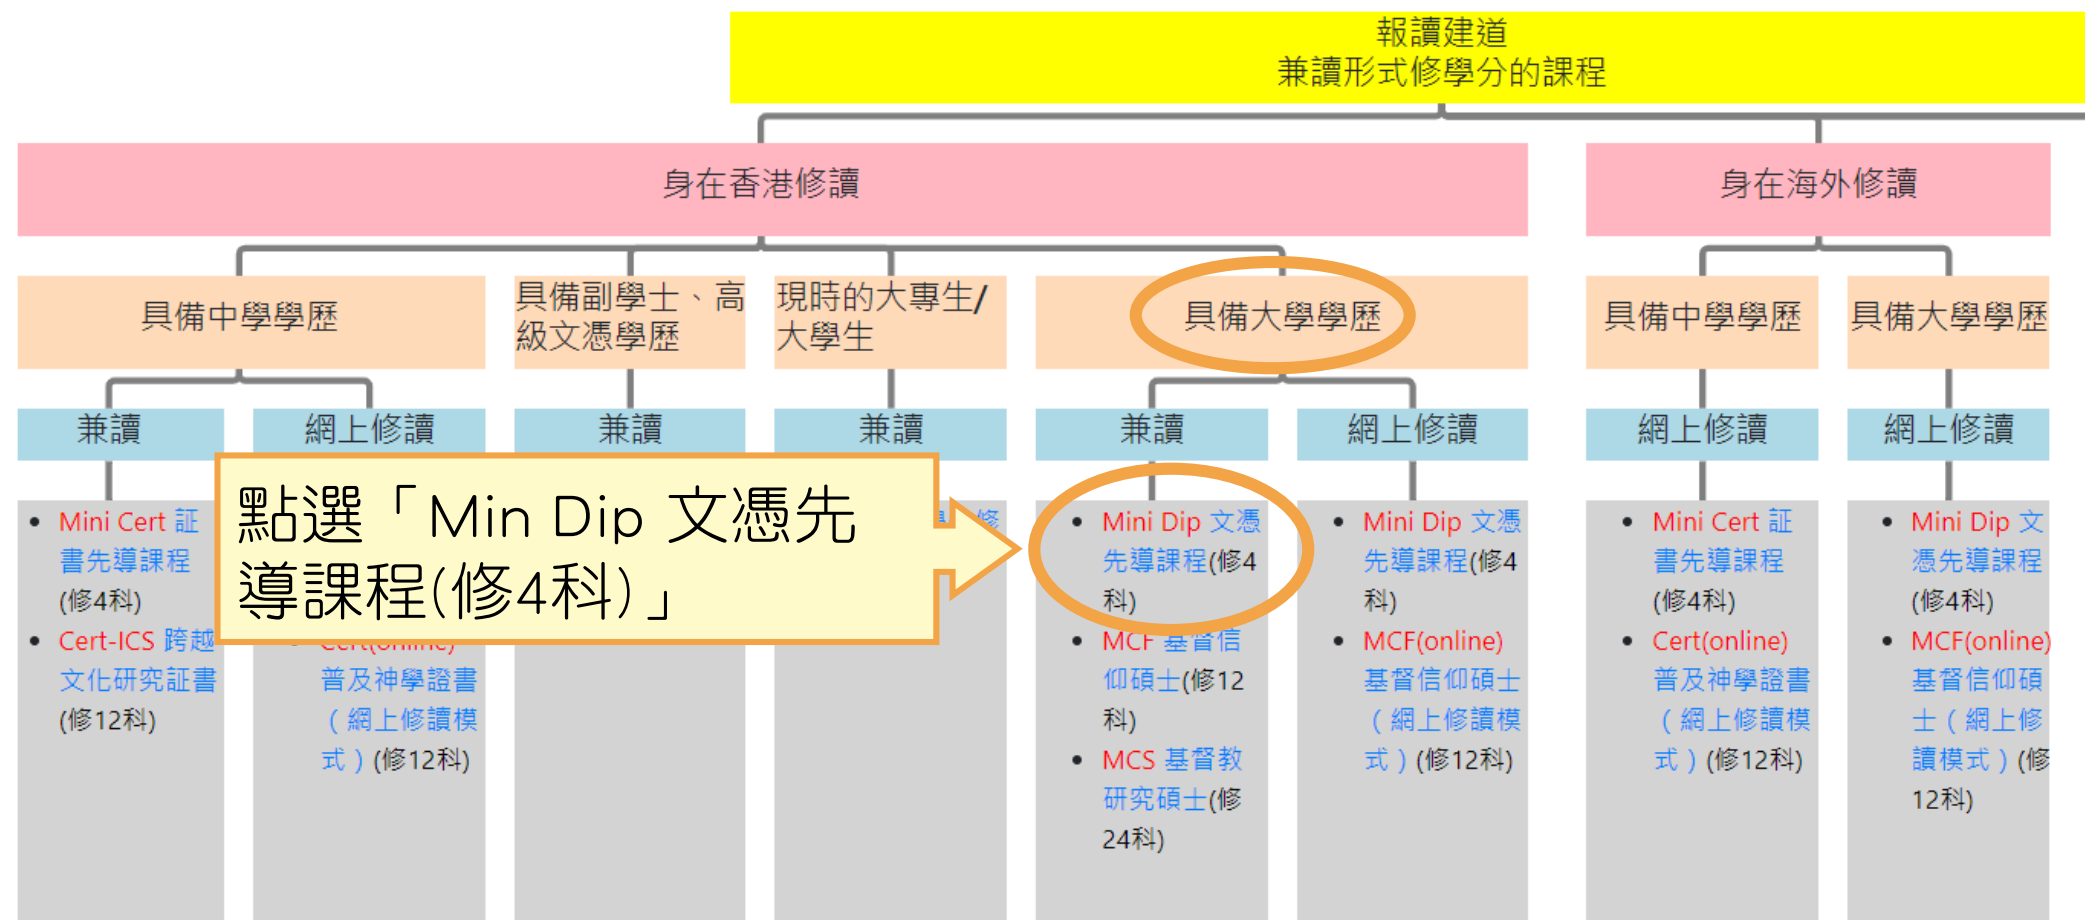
報讀建道
兼讀形式修學分的課程

身在香港修讀

身在海外修讀

具備中學學歷

具備副學士、高級文憑學歷

現時的大專生/大學生

具備大學學歷

具備中學學歷

具備大學學歷

兼讀

網上修讀

兼讀

兼讀

兼讀

網上修讀

網上修讀

網上修讀

- Mini Cert 証書先導課程(修4科)
- Cert-ICS 跨越文化研究証書(修12科)

- Cert(online) 普及神學證書（網上修讀模式）(修12科)

點選「Min Dip 文憑先導課程(修4科)」

- Mini Dip 文憑先導課程(修4科)
- MCF 基督信仰碩士(修12科)
- MCS 基督教研究碩士(修24科)

- Mini Dip 文憑先導課程(修4科)
- MCF(online) 基督信仰碩士（網上修讀模式）(修12科)

- Mini Cert 証書先導課程(修4科)
- Cert(online) 普及神學證書（網上修讀模式）(修12科)

- Mini Dip 文憑先導課程(修4科)
- MCF(online) 基督信仰碩士（網上修讀模式）(修12科)